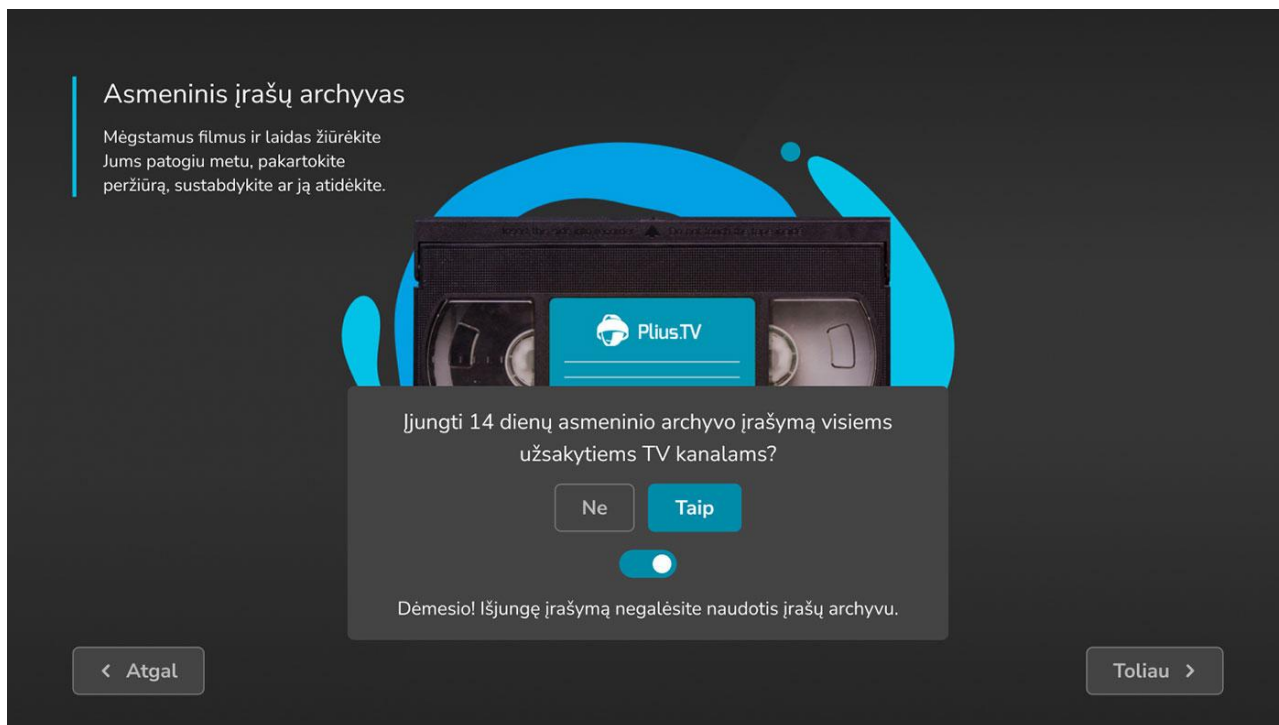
Asmeninis įrašų archyvas

Mėgstamus filmus ir laidas žiūrėkite Jums patogiu metu, pakartokite peržiūrą, sustabdykite ar ją atidėkite.

Plius.TV

Įjungti 14 dienų asmeninio archyvo įrašymą visiems užsakytiems TV kanalams?

Ne

Taip

Dėmesio! Išjungę įrašymą negalėsite naudotis įrašų archyvu.

< Atgal

Toliau >